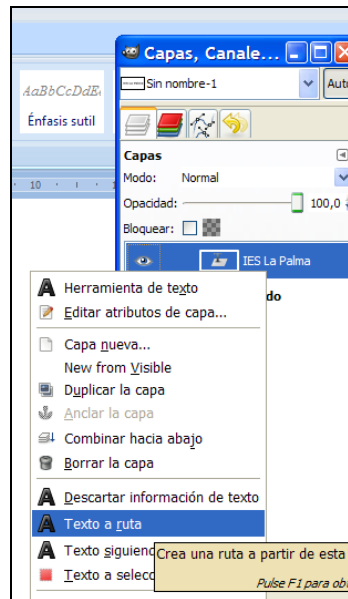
AaBbCcDdE
Énfasis sutil
10

Capas, Canale...
Sin nombre-1
Auto
Capas
Modo: Normal
Opacidad: 100,0
Bloquear:
IES La Palma
do

Herramienta de texto
Editar atributos de capa...
Capa nueva...
New from Visible
Duplicar la capa
Anclar la capa
Combinar hacia abajo
Borrar la capa
Descartar información de texto
Texto a ruta
Texto siguiendo
Texto a selecc
Crea una ruta a partir de esta
Pulse F1 para obt